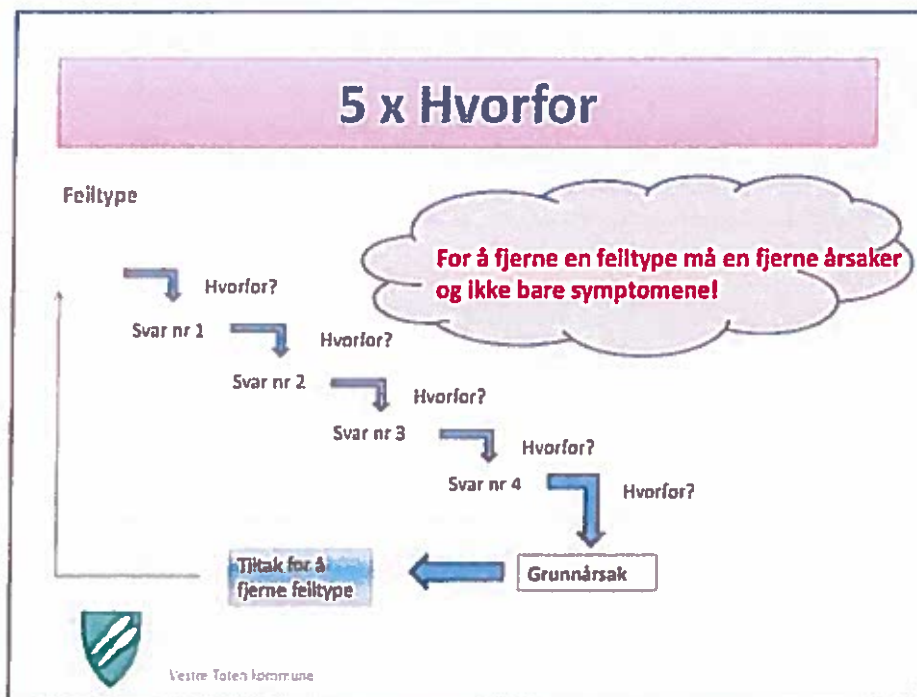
5 x Hvorfor

Feiltype

For å fjerne en feiltype må en fjerne årsaker og ikke bare symptomene!

Hvorfor?

Svar nr 1

Hvorfor?

Svar nr 2

Hvorfor?

Svar nr 3

Hvorfor?

Svar nr 4

Hvorfor?

Tiltak for å fjerne feiltype

Grunnårsak

Vestre Toten kommune